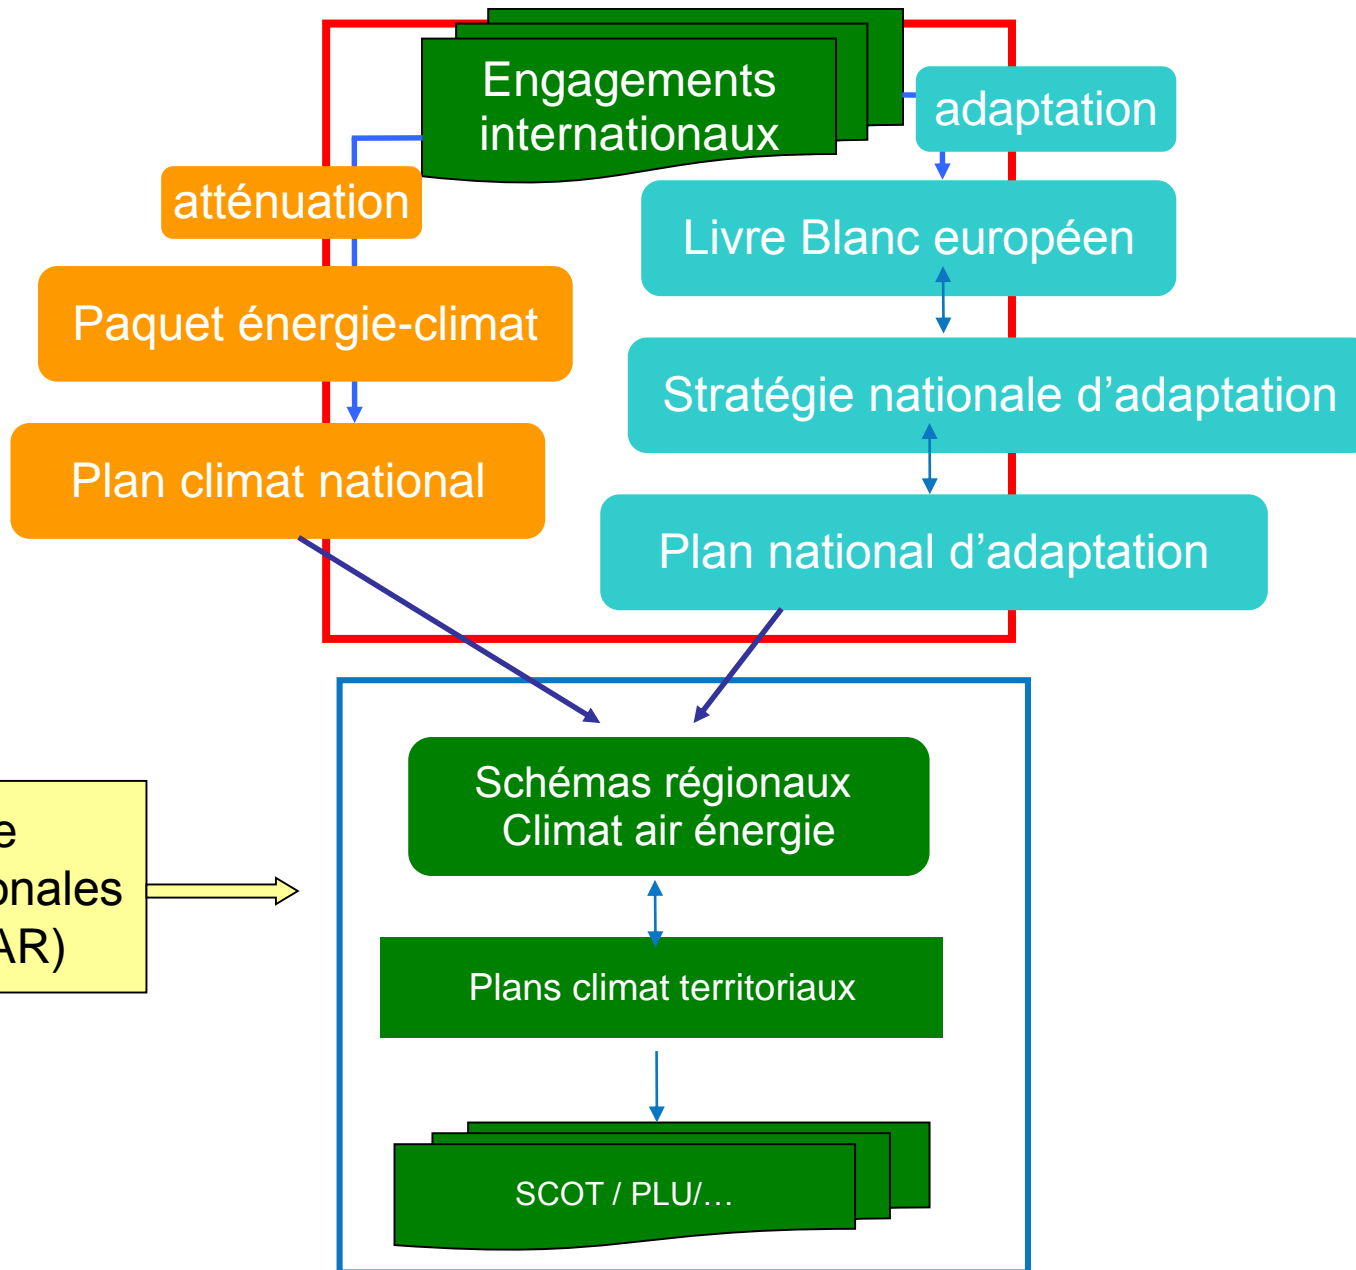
Engagements internationaux

atténuation

adaptation

Livre Blanc européen

Paquet énergie-climat

Stratégie nationale d'adaptation

Plan climat national

Plan national d'adaptation

e
onales
AR)

Schémas régionaux Climat air énergie

Plans climat territoriaux

SCOT / PLU/…